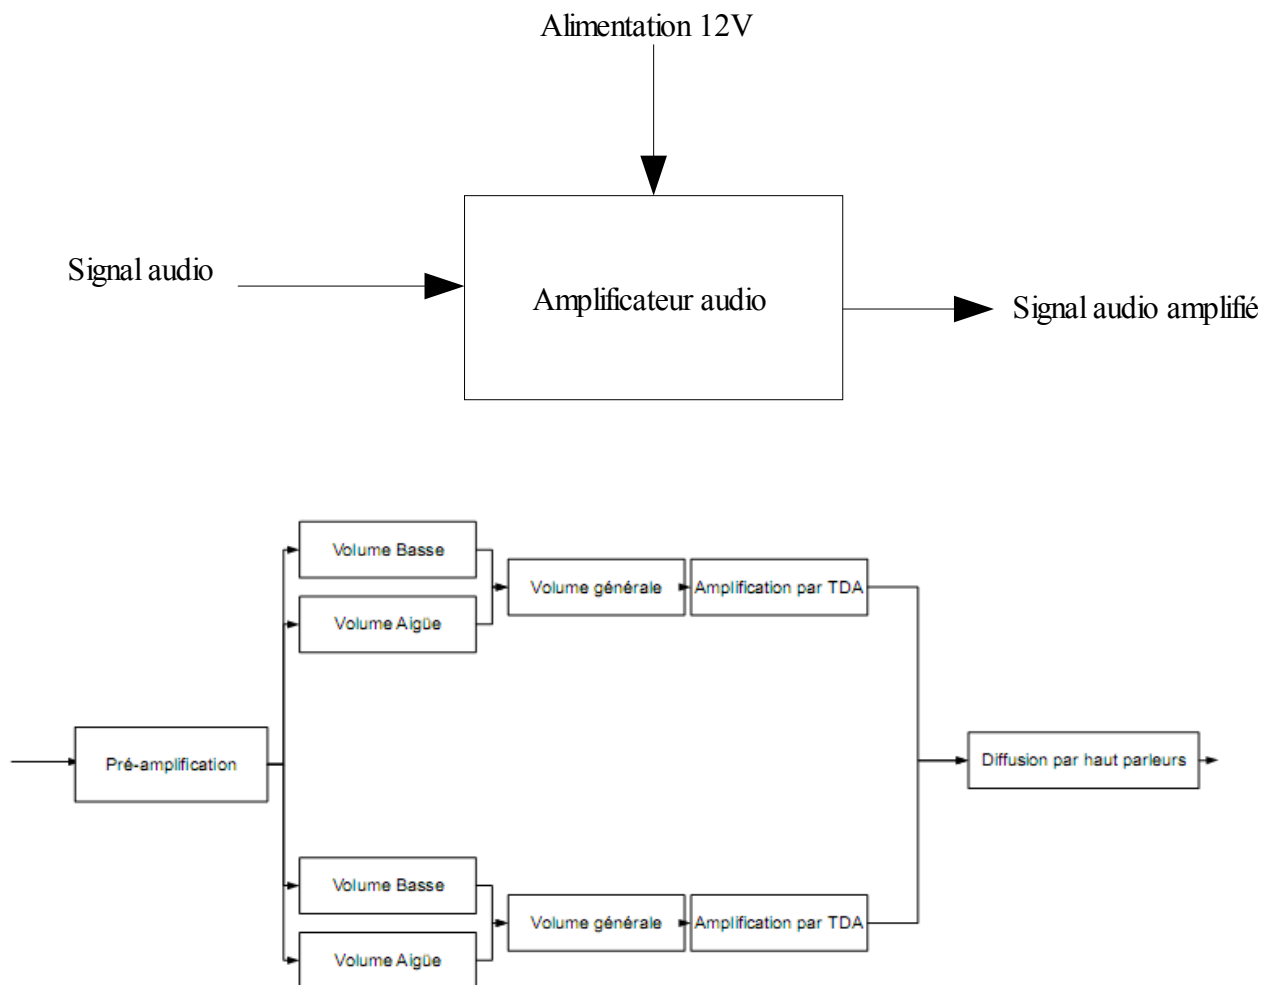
Alimentation 12V

Signal audio

Amplificateur audio

Signal audio amplifié

Volume Basse

Volume Aigüe

Volume générale

Amplification par TDA

Pré-amplification

Diffusion par haut parleurs

Volume Basse

Volume Aigüe

Volume générale

Amplification par TDA